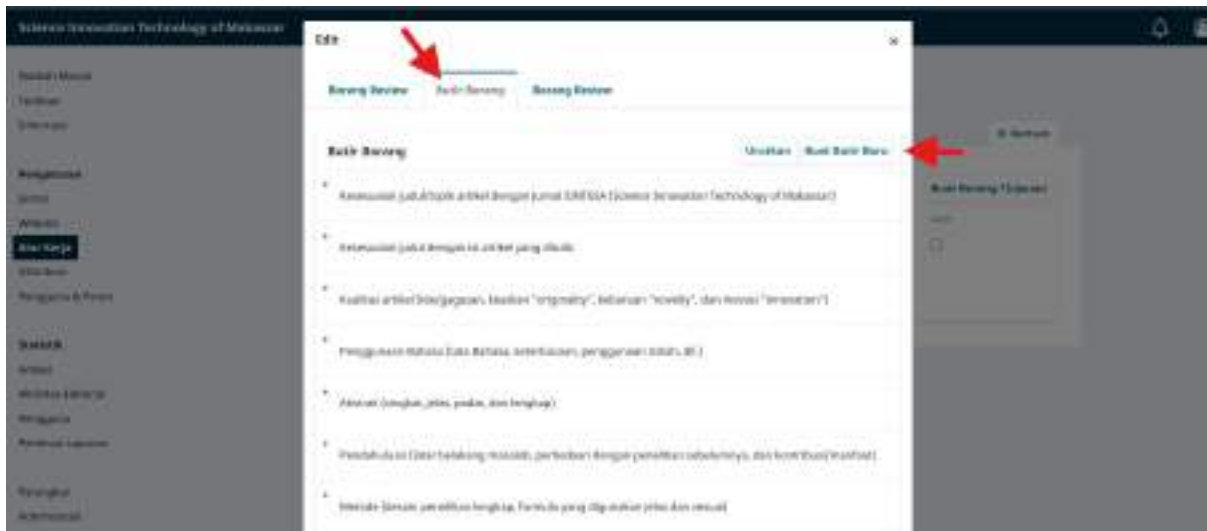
Science Innovation Technology of Makassar

Naskah Masuk
Terbitan
Arsip

Pengaturan
Jurnal
Website
Alur Kerja
Distribusi
Pengguna & Peran

Statistik
Artikel
Aktivitas Editorial
Pengguna
Pembuat Laporan

Perangkat
Administrasi

Edit

Borang Review
Butir Borang
Borang Review

Butir Borang
Urutkan Buat Butir Baru

Kesesuaian judul/topik artikel dengan jurnal SINTESA (Science Innovation Technology of Makassar)

Kesesuaian judul dengan isi artikel yang ditulis

Kualitas artikel (ide/gagasan, keaslian "originality", kebaruan "novelty", dan inovasi "innovation")

Penggunaan Bahasa (tata Bahasa, keterbacaan, penggunaan istilah, dll.)

Abstrak (singkat, jelas, padat, dan lengkap)

Pendahuluan (latar belakang masalah, perbedaan dengan penelitian sebelumnya, dan kontribusi/manfaat)

Metode (desain penelitian lengkap, formula yang digunakan jelas dan relevan)

Bantuan

Buat Borang Tinjauan
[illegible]